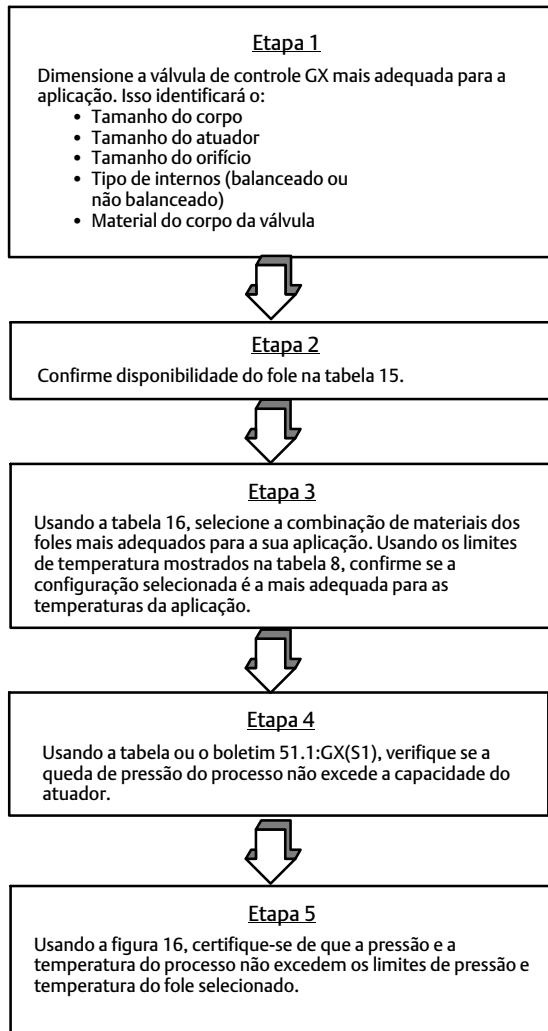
Etapa 1

Dimensione a válvula de controle GX mais adequada para a aplicação. Isso identificará o:
• Tamanho do corpo
• Tamanho do atuador
• Tamanho do orifício
• Tipo de internos (balanceado ou não balanceado)
• Material do corpo da válvula

Etapa 2

Confirme disponibilidade do fole na tabela 15.

Etapa 3

Usando a tabela 16, selecione a combinação de materiais dos foles mais adequados para a sua aplicação. Usando os limites de temperatura mostrados na tabela 8, confirme se a configuração selecionada é a mais adequada para as temperaturas da aplicação.

Etapa 4

Usando a tabela ou o boletim 51.1:GX(S1), verifique se a queda de pressão do processo não excede a capacidade do atuador.

Etapa 5

Usando a figura 16, certifique-se de que a pressão e a temperatura do processo não excedem os limites de pressão e temperatura do fole selecionado.